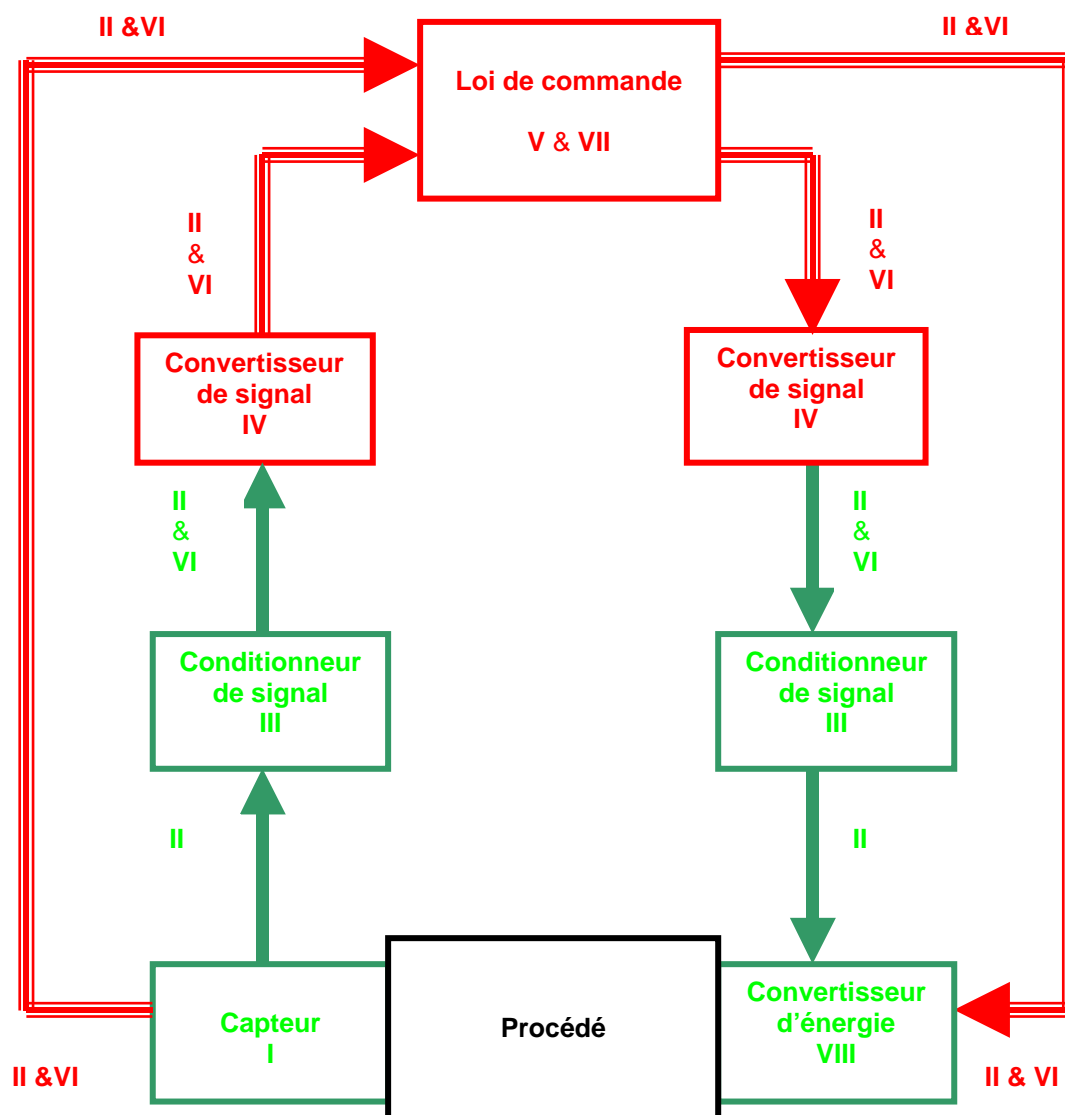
II &VI

II &VI

Loi de commande

V & VII

II
&
VI

II
&
VI

Convertisseur de signal
IV

Convertisseur de signal
IV

II
&
VI

II
&
VI

Conditionneur de signal
III

Conditionneur de signal
III

II

II

Capteur
I

Procédé

Convertisseur d'énergie
VIII

II &VI

II & VI